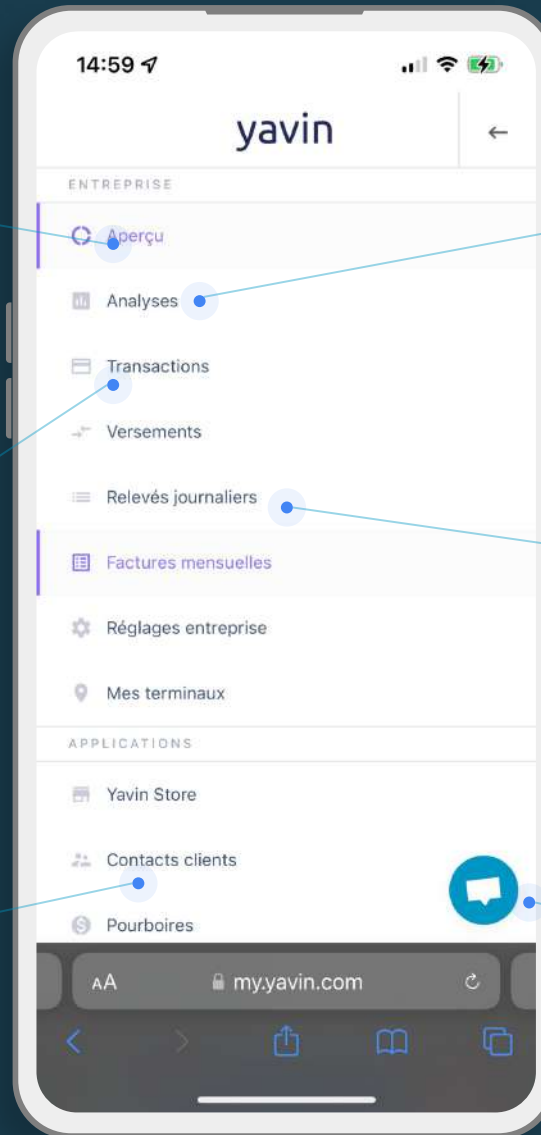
14:59

yavin

←

ENTREPRISE

Aperçu

Analyses

Transactions

Versements

Relevés journaliers

Factures mensuelles

Réglages entreprise

Mes terminaux

APPLICATIONS

Yavin Store

Contacts clients

Pourboires

AA my.yavin.com